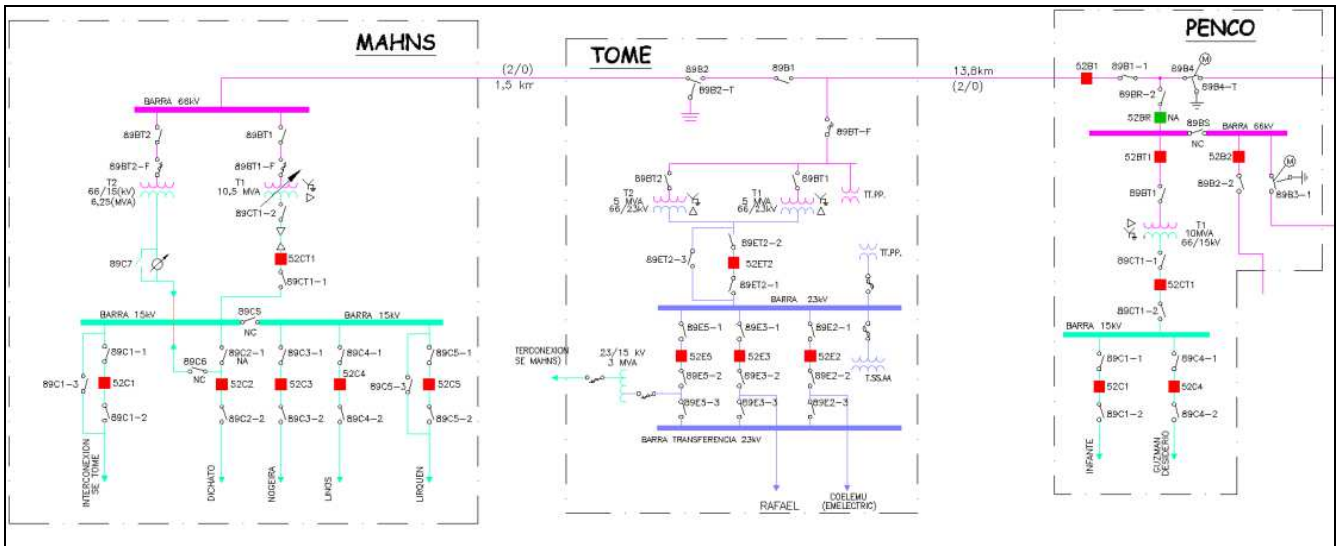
MAHNS

(2/0)
1,5 km

TOME

13,8km
(2/0)

PENCO

BARRA 66kV
89BT2
89BT2-F
T2
66/15(kV)
6,25(MVA)
89BT1
89BT1-F
T1
10,5 MVA
89CT1-2
52CT1
89CT1-1
89C7
BARRA 15kV
89C5
NC
BARRA 15kV
89C1-1
89C1-3
52C1
89C1-2
89C6
NC
89C2-1
NA
52C2
89C2-2
89C3-1
52C3
89C3-2
89C4-1
52C4
89C4-2
89C5-1
89C5-3
52C5
89C5-2
INTERCONEXION SE TOME
DICHATO
NOGEIRA
LIRIOS
LIRQUEN

89B2
89B2-T
89B1
89BT-F
89BT2
T2
5 MVA
66/23kV
89BT1
T1
5 MVA
66/23kV
TT.PP.
89ET2-2
89ET2-3
52ET2
89ET2-1
TT.PP.
BARRA 23kV
89E5-1
52E5
89E5-2
89E5-3
89E3-1
52E3
89E3-2
89E3-3
89E2-1
52E2
89E2-2
89E2-3
T.SS.AA
TERCONEXION SE MAHNS
23/15 kV
3 MVA
BARRA TRANSFERENCIA 23kV
RAFAEL
COELEMU
(EMELECTRIC)

52B1
89B1-1
89B4
M
89BR-2
89B4-T
52BR
NA
89BS
NC
BARRA 66kV
52BT1
52B2
M
89BT1
89B2-2
89B3-1
T1
10MVA
66/15kV
89CT1-1
52CT1
89CT1-2
BARRA 15kV
89C1-1
52C1
89C1-2
89C4-1
52C4
89C4-2
INFANTE
GUZMAN DESDERIO